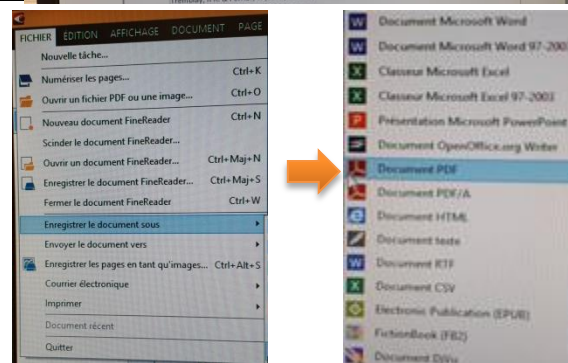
FICHIER EDITION AFFICHAGE DOCUMENT PAGE

Nouvelle tâche...
Numériser les pages... Ctrl+K
Ouvrir un fichier PDF ou une image... Ctrl+O
Nouveau document FineReader Ctrl+N
Scinder le document FineReader...
Ouvrir un document FineReader... Ctrl+Maj+N
Enregistrer le document FineReader... Ctrl+Maj+S
Fermer le document FineReader Ctrl+W
Enregistrer le document sous
Envoyer le document vers
Enregistrer les pages en tant qu'images... Ctrl+Alt+S
Courrier électronique
Imprimer
Document récent
Quitter

Document Microsoft Word
Document Microsoft Word 97-200
Classeur Microsoft Excel
Classeur Microsoft Excel 97-2003
Présentation Microsoft PowerPoint
Document OpenOffice.org Writer
Document PDF
Document PDF/A
Document HTML
Document texte
Document RTF
Document CSV
Electronic Publication (EPUB)
FictionBook (FB2)
Document DjVu